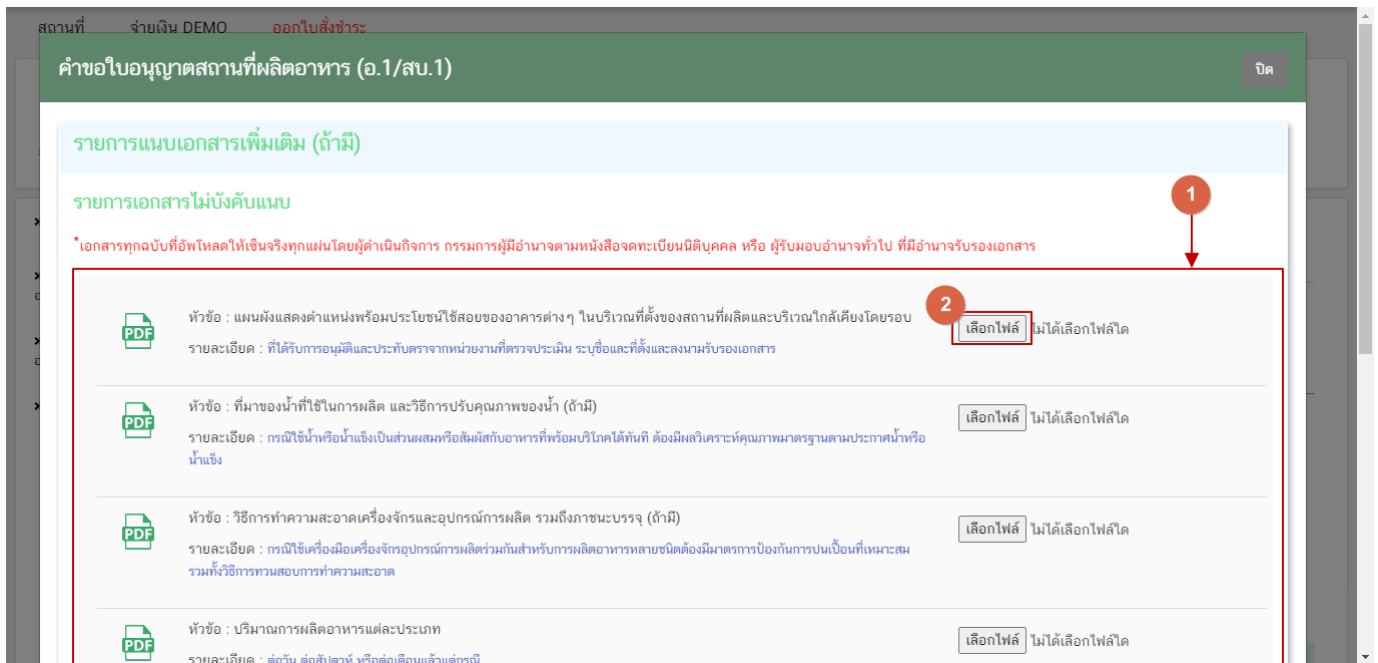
สถานที่ จ่ายเงิน DEMO ออกใบสั่งชำระ

คำขอใบอนุญาตสถานที่ผลิตอาหาร (อ.1/สบ.1)

ปิด

รายการแนบเอกสารเพิ่มเติม (ถ้ามี)

รายการเอกสารไม่บังคับแนบ

1

*เอกสารทุกฉบับที่อัพโหลดให้เซ็นจริงทุกแผ่นโดยผู้ดำเนินกิจการ กรรมการผู้มีอำนาจตามหนังสือจดทะเบียนนิติบุคคล หรือ ผู้รับมอบอำนาจทั่วไป ที่มีอำนาจรับรองเอกสาร

2

PDF

หัวข้อ : แผนผังแสดงตำแหน่งพร้อมประโยชน์ใช้สอยของอาคารต่างๆ ในบริเวณที่ตั้งของสถานที่ผลิตและบริเวณใกล้เคียงโดยรอบ

รายละเอียด : ที่ได้รับการอนุมัติและประทับตราจากหน่วยงานที่ตรวจประเมิน ระบุชื่อและที่ตั้งและลงนามรับรองเอกสาร

เลือกไฟล์ ไม่ได้เลือกไฟล์ใด

PDF

หัวข้อ : ที่มาของน้ำที่ใช้ในการผลิต และวิธีการปรับคุณภาพของน้ำ (ถ้ามี)

รายละเอียด : กรณีใช้น้ำหรือน้ำแข็งเป็นส่วนผสมหรือสัมผัสกับอาหารที่พร้อมบริโภคได้ทันที ต้องมีผลวิเคราะห์คุณภาพมาตรฐานตามประกาศน้ำหรือน้ำแข็ง

เลือกไฟล์ ไม่ได้เลือกไฟล์ใด

PDF

หัวข้อ : วิธีการทำความสะอาดเครื่องจักรและอุปกรณ์การผลิต รวมถึงภาชนะบรรจุ (ถ้ามี)

รายละเอียด : กรณีใช้เครื่องมือเครื่องจักรอุปกรณ์การผลิตร่วมกันสำหรับการผลิตอาหารหลายชนิดต้องมีมาตรการป้องกันการปนเปื้อนที่เหมาะสม รวมทั้งวิธีการทวนสอบการทำความสะอาด

เลือกไฟล์ ไม่ได้เลือกไฟล์ใด

PDF

หัวข้อ : ปริมาณการผลิตอาหารแต่ละประเภท

รายละเอียด : ต่อวัน ต่อสัปดาห์ หรือต่อเดือนแล้วแต่กรณี

เลือกไฟล์ ไม่ได้เลือกไฟล์ใด